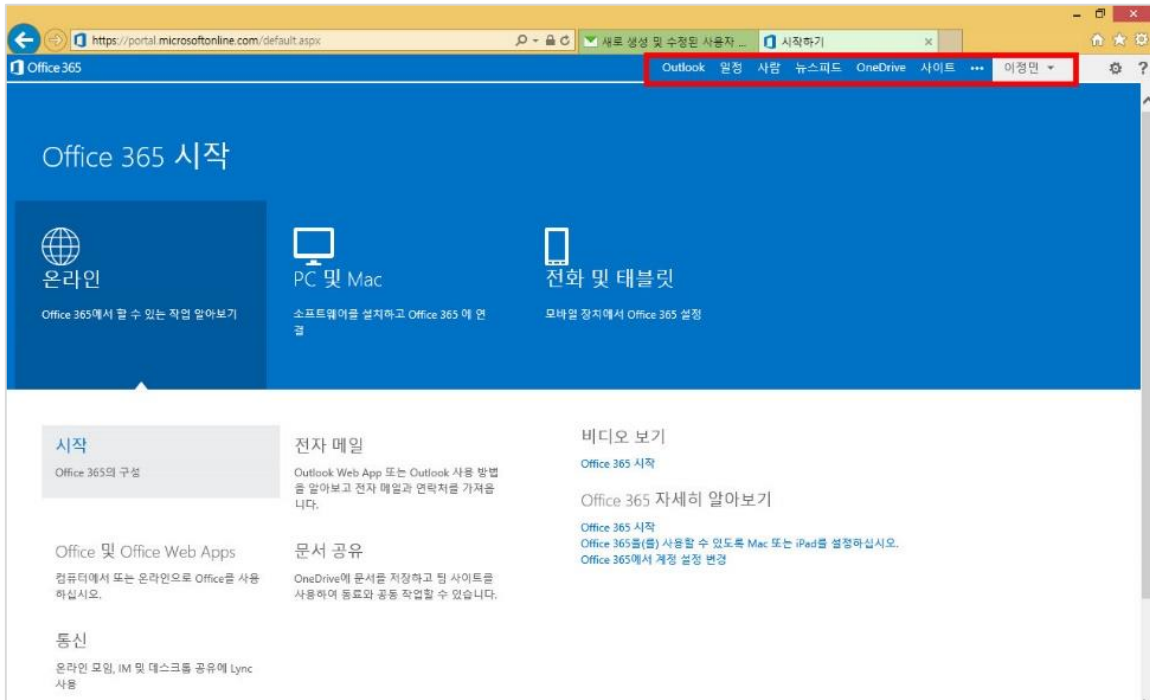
https://portal.microsoftonline.com/default.aspx
새로 생성 및 수정된 사용자 ...
시작하기

Office 365
Outlook 일정 사람 뉴스피드 OneDrive 사이트 ••• 이정민

Office 365 시작

온라인
Office 365에서 할 수 있는 작업 알아보기

PC 및 Mac
소프트웨어를 설치하고 Office 365 에 연결

전화 및 태블릿
모바일 장치에서 Office 365 설정

시작
Office 365의 구성

Office 및 Office Web Apps
컴퓨터에서 또는 온라인으로 Office를 사용하십시오.

통신
온라인 모임, IM 및 데스크톱 공유에 Lync 사용

전자 메일
Outlook Web App 또는 Outlook 사용 방법을 알아보고 전자 메일과 연락처를 가져옵니다.

문서 공유
OneDrive에 문서를 저장하고 팀 사이트를 사용하여 동료와 공동 작업할 수 있습니다.

비디오 보기
Office 365 시작

Office 365 자세히 알아보기
Office 365 시작
Office 365를(를) 사용할 수 있도록 Mac 또는 iPad를 설정하십시오.
Office 365에서 계정 설정 변경